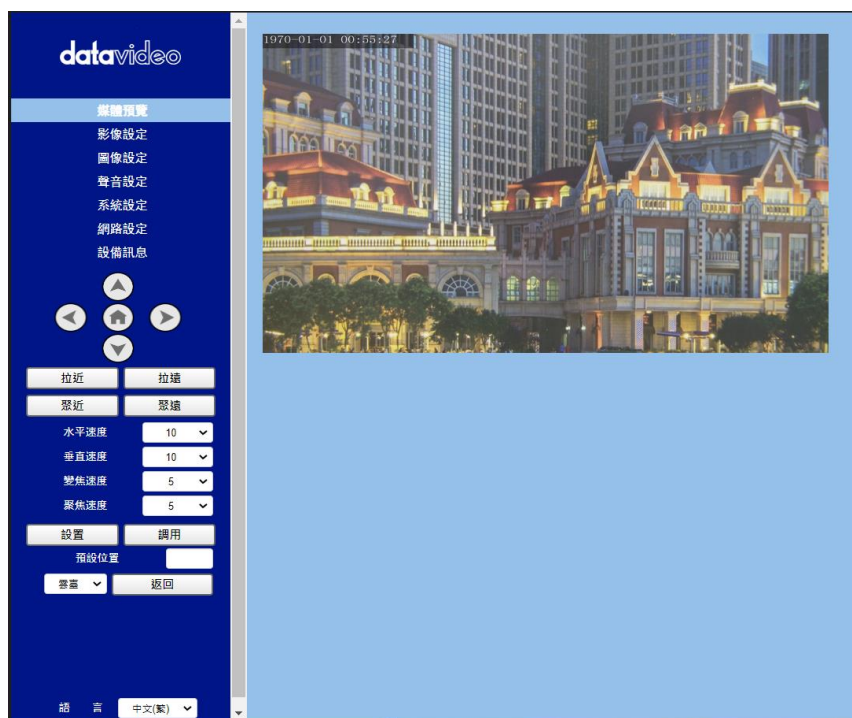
datavideo

媒體預覽
影像設定
圖像設定
聲音設定
系統設定
網路設定
設備訊息

拉近 拉遠
聚近 聚遠
水平速度 10
垂直速度 10
變焦速度 5
聚焦速度 5
設置 調用
預設位置
雲臺 返回

語 言 中文(繁)

1970-01-01 00:55:27